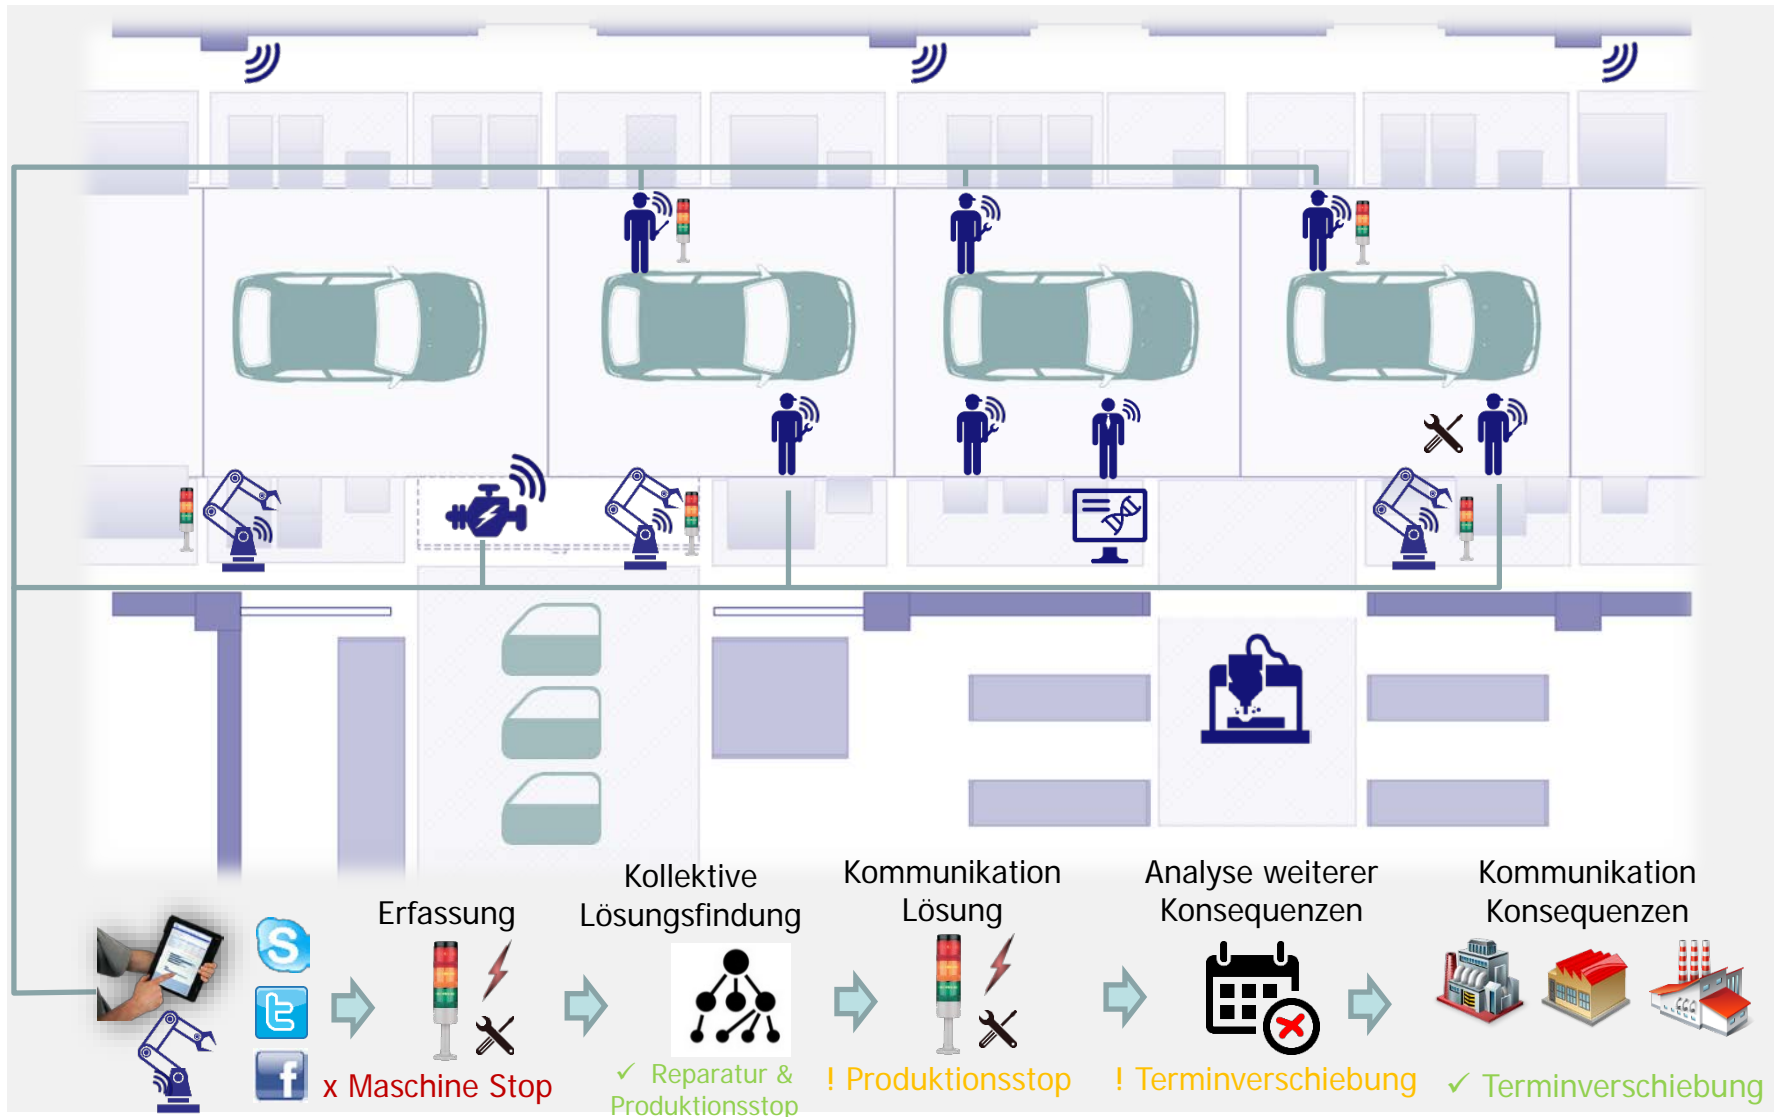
Erfassung

x Maschine Stop

Kollektive Lösungsfindung

✓ Reparatur & Produktionsstop

Kommunikation Lösung

! Produktionsstop

Analyse weiterer Konsequenzen

! Terminverschiebung

Kommunikation Konsequenzen

✓ Terminverschiebung